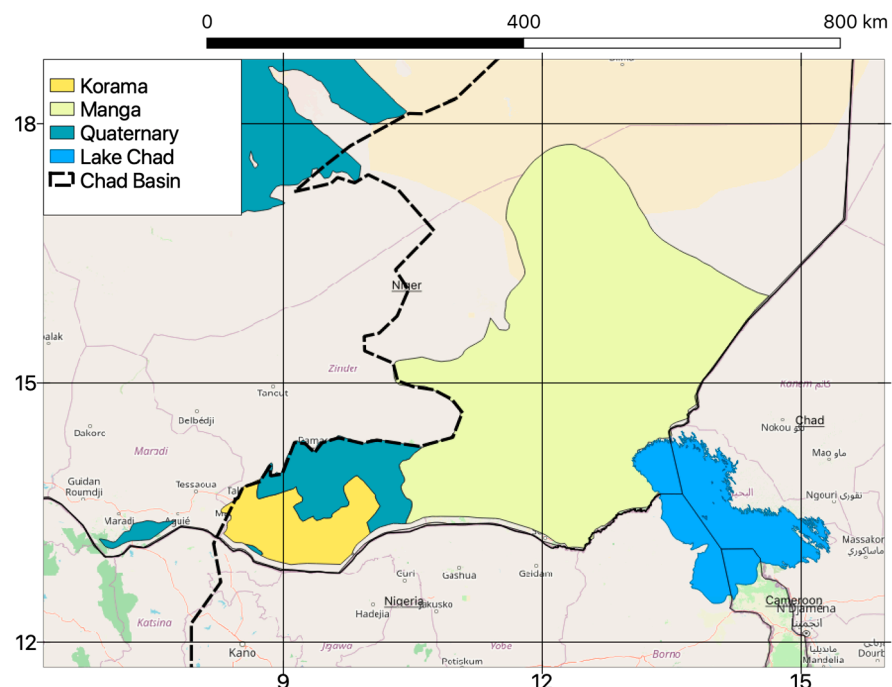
0
400
800 km

Korama
Manga
Quaternary
Lake Chad
Chad Basin

18
15
12
9
12
15

Bilma
Niger
Zinder
Tanout
Dalak
Dakoro
Delbédji
Maradi
Guidan Roumdji
Tessaoua
Damagaram
Maradi
Aguié
Katsina
Kano
Jigawa
Nigeria
Hadejia
Gashua
Geidam
Yobe
Potiskum
Borno
Guri
Yakusko
Kanem كانم
Chad
Nokou نوكو
Mao ماو
Ngouri نقوري
Massakory ماساكوري
Cameroon
N'Djamena
انجمينا
Mandelia ماندليا
Dourb